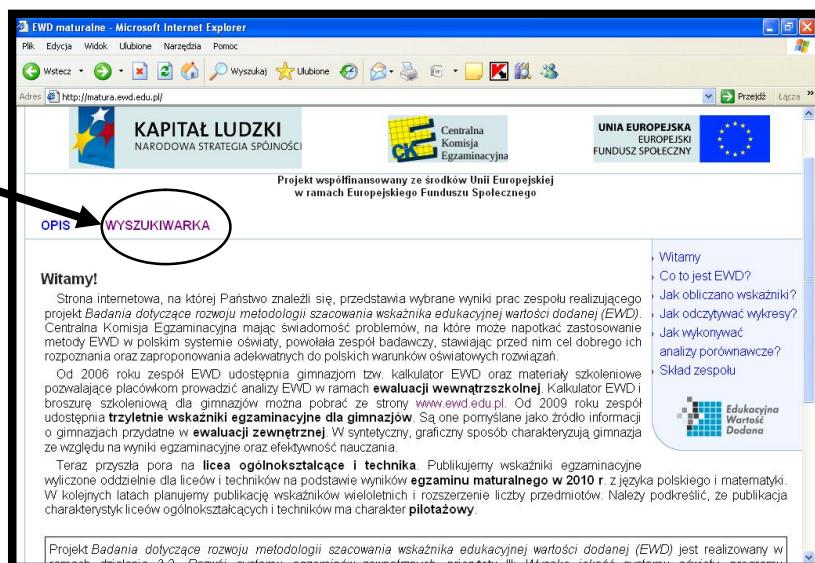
EWD maturalne - Microsoft Internet Explorer

Plik Edycja Widok Ulubione Narzędzia Pomoc

Wstecz Wyszukaj Ulubione

Adres http://matura.ewd.edu.pl/ Przejdź Łącza

KAPITAŁ LUDZKI
NARODOWA STRATEGIA SPÓJNOŚCI

Centralna Komisja Egzaminacyjna

UNIA EUROPEJSKA
EUROPEJSKI FUNDUSZ SPOŁECZNY

Projekt współfinansowany ze środków Unii Europejskiej w ramach Europejskiego Funduszu Społecznego

OPIS WYSZUKIWARKA

Witamy!

Strona internetowa, na której Państwo znaleźli się, przedstawia wybrane wyniki prac zespołu realizującego projekt *Badania dotyczące rozwoju metodologii szacowania wskaźnika edukacyjnej wartości dodanej (EWD)*. Centralna Komisja Egzaminacyjna mając świadomość problemów, na które może napotkać zastosowanie metody EWD w polskim systemie oświaty, powołała zespół badawczy, stawiając przed nim cel dobrego ich rozpoznania oraz zaproponowania adekwatnych do polskich warunków oświatowych rozwiązań.

Od 2006 roku zespół EWD udostępnia gimnazjom tzw. kalkulator EWD oraz materiały szkoleniowe pozwalające placówkom prowadzić analizy EWD w ramach **ewaluacji wewnątrzszkolnej**. Kalkulator EWD i broszurę szkoleniową dla gimnazjów można pobrać ze strony www.ewd.edu.pl. Od 2009 roku zespół udostępnia **trzyletnie wskaźniki egzaminacyjne dla gimnazjów**. Są one pomyślane jako źródło informacji o gimnazjach przydatne w **ewaluacji zewnętrznej**. W syntetyczny, graficzny sposób charakteryzują gimnazja ze względu na wyniki egzaminacyjne oraz efektywność nauczania.

Teraz przyszła pora na **licea ogólnokształcące i technika**. Publikujemy wskaźniki egzaminacyjne wyliczone oddzielnie dla liceów i techników na podstawie wyników **egzaminu maturalnego w 2010 r**. z języka polskiego i matematyki. W kolejnych latach planujemy publikację wskaźników wieloletnich i rozszerzenie liczby przedmiotów. Należy podkreślić, że publikacja charakterystyk liceów ogólnokształcących i techników ma charakter **pilotażowy**.

Witamy
Co to jest EWD?
Jak obliczano wskaźniki?
Jak odczytywać wykresy?
Jak wykonywać analizy porównawcze?
Skład zespołu

Edukacyjna Wartość Dodana

Projekt *Badania dotyczące rozwoju metodologii szacowania wskaźnika edukacyjnej wartości dodanej (EWD)* jest realizowany w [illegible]